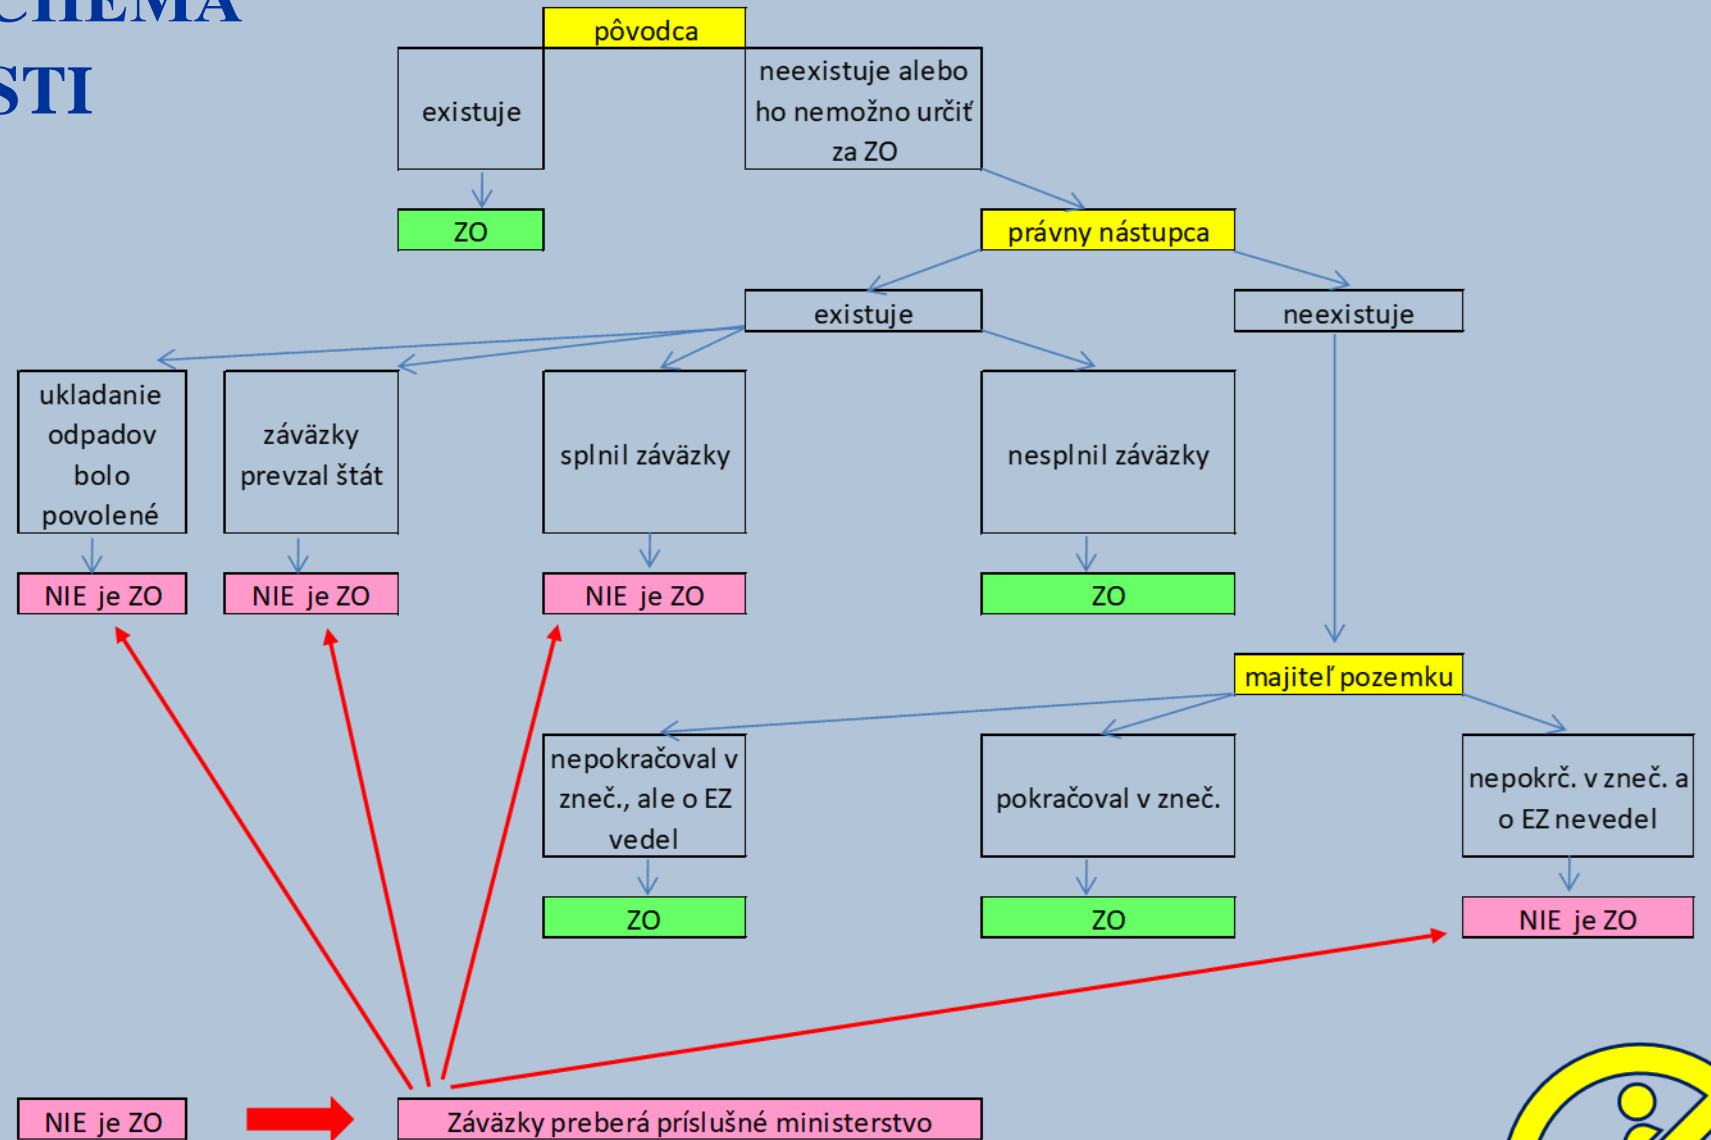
CHÉMA
STI

pôvodca

existuje

neexistuje alebo ho nemožno určiť za ZO

ZO

právny nástupca

existuje

neexistuje

ukladanie odpadov bolo povolené

záväzky prevzal štát

splnil záväzky

nesplnil záväzky

NIE je ZO

NIE je ZO

NIE je ZO

ZO

majiteľ pozemku

nepokračoval v zneč., ale o EZ vedel

pokračoval v zneč.

nepokrč. v zneč. a o EZ nevedel

ZO

ZO

NIE je ZO

NIE je ZO

Záväzky preberá príslušné ministerstvo